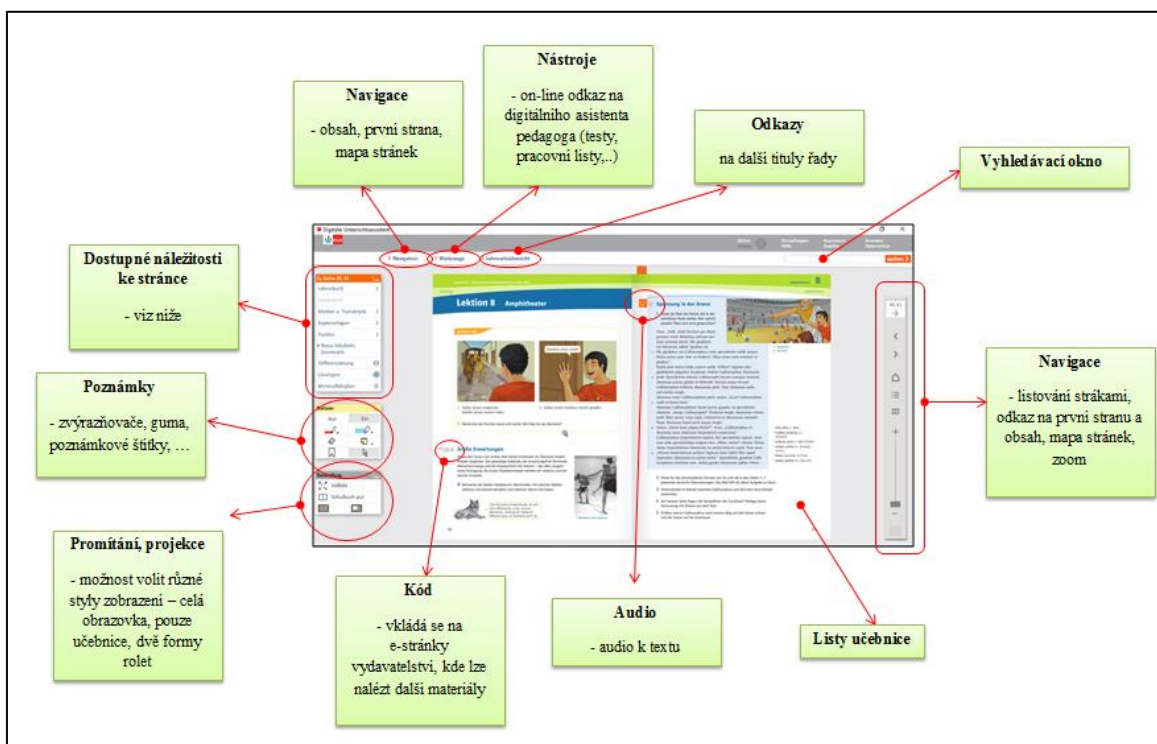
Navigace
- obsah, první strana, mapa stránek

Nástroje
- on-line odkaz na digitálního asistenta pedagoga (testy, pracovní listy,..)

Odkazy
na další tituly řady

Vyhledávací okno

Dostupné náležitosti ke stránce
- viz níže

Poznámky
- zvýrazňovače, guma, poznámkové štítky, …

Promítání, projekce
- možnost volit různé styly zobrazení – celá obrazovka, pouze učebnice, dvě formy rolet

Kód
- vkládá se na e-stránky vydavatelství, kde lze nalézt další materiály

Audio
- audio k textu

Listy učebnice

Navigace
- listování stránkami, odkaz na první stranu a obsah, mapa stránek, zoom

Digitaler Unterrichtsassistent
Navigation
Werkzeuge
Lehrwerksübersicht
suchen
Lektion 8 Amphitheater
Große Erwartungen
Spannung in der Arena
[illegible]